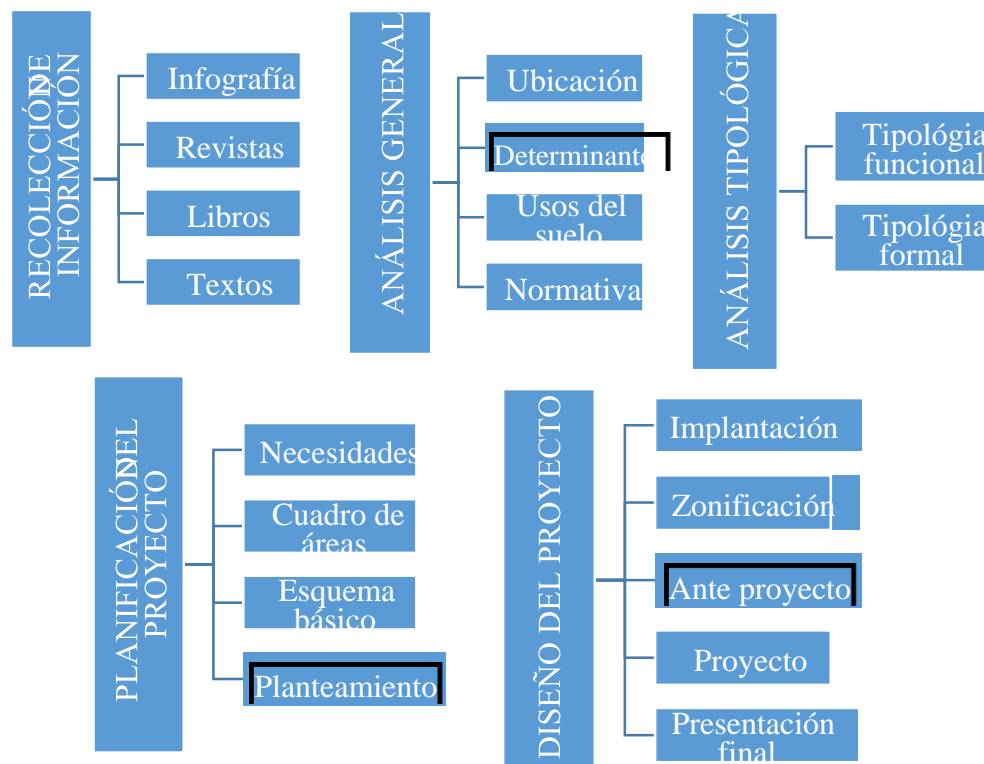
RECOLECCIÓN DE INFORMACIÓN

Infografía

Revistas

Libros

Textos

ANÁLISIS GENERAL

Ubicación

Determinante

Usos del suelo

Normativa

ANÁLISIS TIPOLÓGICA

Tipológia funcional

Tipológia formal

PLANIFICACIÓN DEL PROYECTO

Necesidades

Cuadro de áreas

Esquema básico

Planteamiento

DISEÑO DEL PROYECTO

Implantación

Zonificación

Ante proyecto

Proyecto

Presentación final